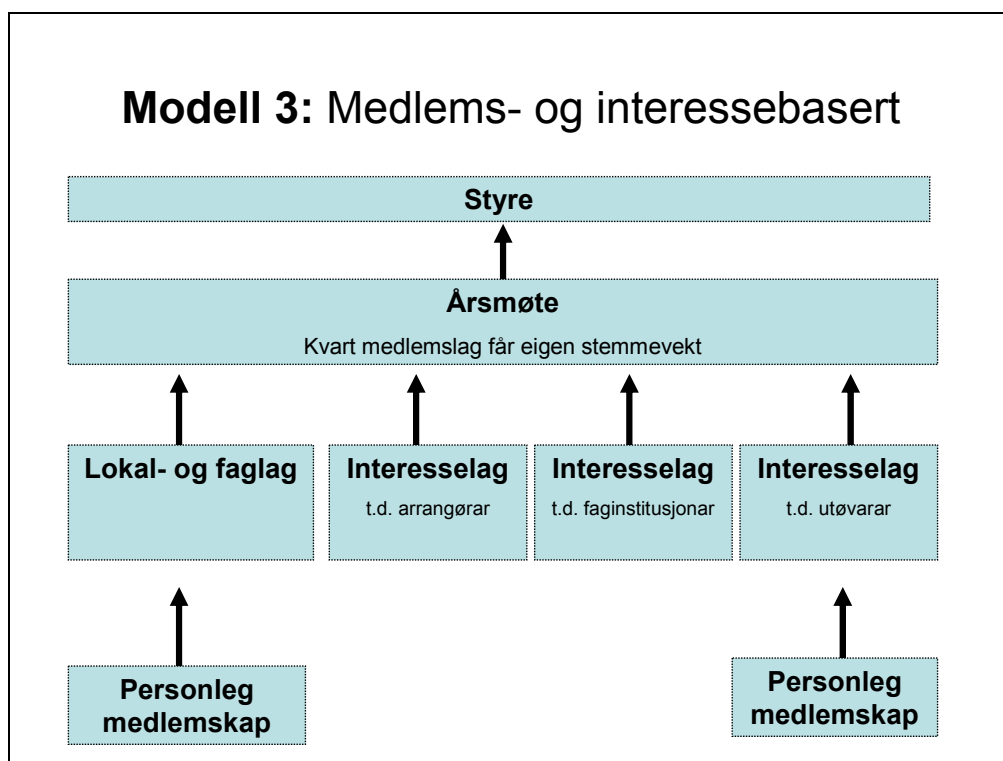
**Modell 3:** Medlems- og interessebasert

Styre

Årsmøte

Kvart medlemslag får eigen stemmevekt

Lokal- og faglag

Interesselag

t.d. arrangørar

Interesselag

t.d. faginstitusjonar

Interesselag

t.d. utøvarar

Personleg medlemskap

Personleg medlemskap